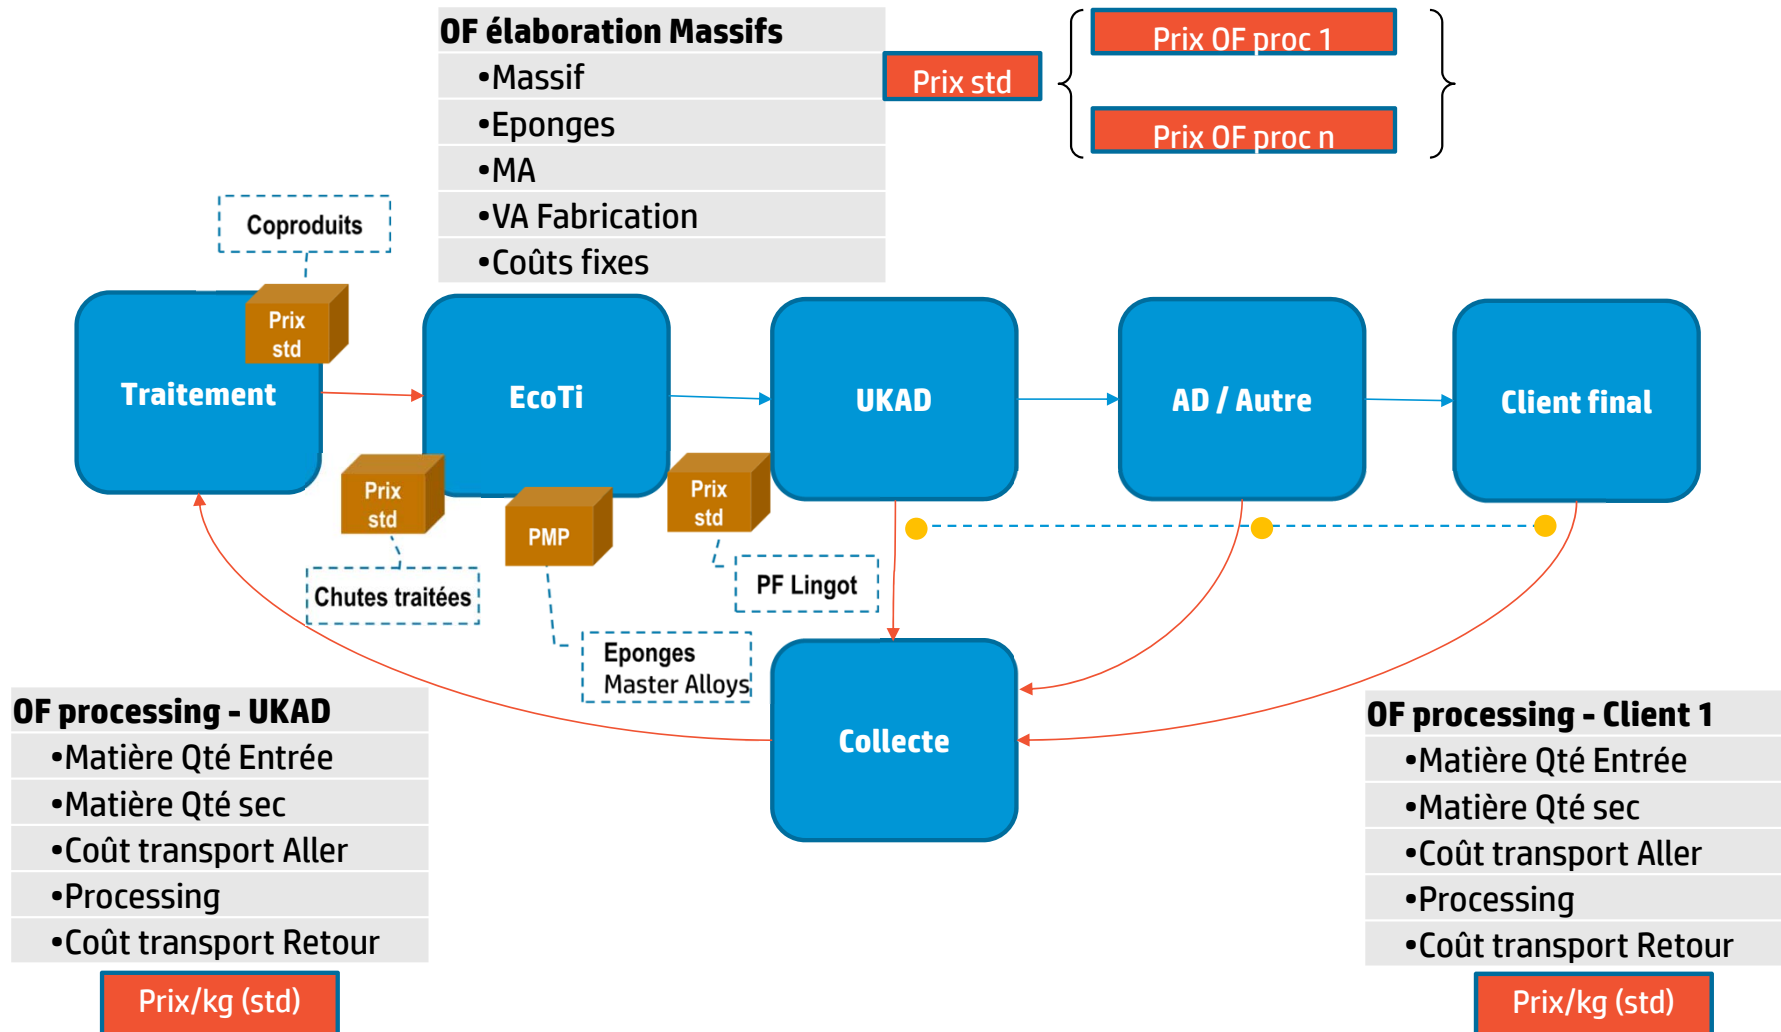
OF élaboration Massifs
•Massif
•Eponges
•MA
•VA Fabrication
•Coûts fixes

Prix std

Prix OF proc 1

Prix OF proc n

Coproduits

Prix std

Traitement

EcoTi

UKAD

AD / Autre

Client final

Prix std

PMP

Prix std

Chutes traitées

PF Lingot

Eponges
Master Alloys

Collecte

OF processing - UKAD
•Matière Qté Entrée
•Matière Qté sec
•Coût transport Aller
•Processing
•Coût transport Retour

Prix/kg (std)

OF processing - Client 1
•Matière Qté Entrée
•Matière Qté sec
•Coût transport Aller
•Processing
•Coût transport Retour

Prix/kg (std)